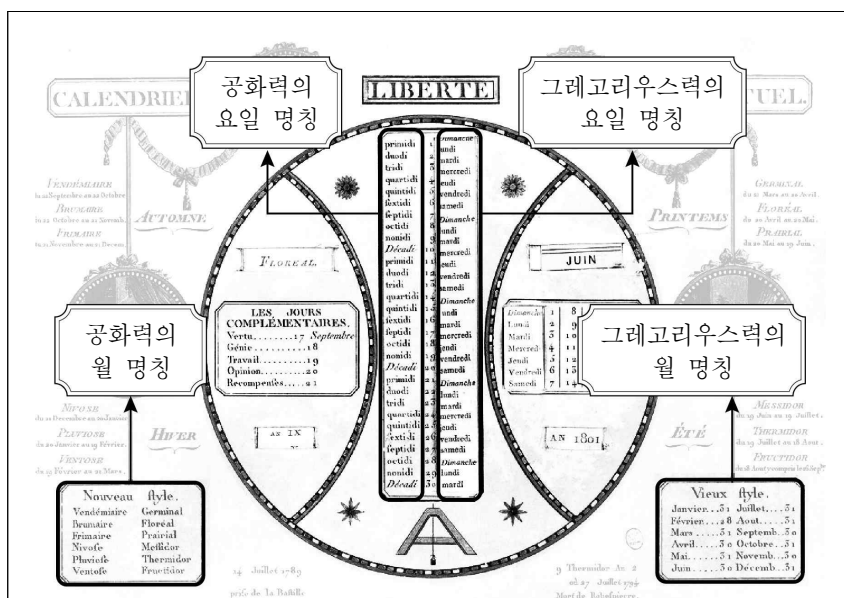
공화력의
요일 명칭

LIBERTE

그레고리우스력의
요일 명칭

CALENDRIER

TUEL.

VENDÉMIAIRE
du 22 Septembre au 21 Octobre
BRUMAIRE
du 22 Octobre au 20 Novemb.
FRIMAIRE
du 21 Novembre au 20 Decemb.

AUTOMNE

GERMINAL
du 21 Mars au 20 Avril.
FLORÉAL
du 21 Avril au 20 Mai.
PRAIRIAL
du 21 Mai au 19 Juin.

PRINTEMS

| primidi | 1 | Dimanche |
|---|---|---|
| duodi | 2 | lundi |
| tridi | 3 | mardi |
| quartidi | 4 | mercredi |
| quintidi | 5 | jeudi |
| sextidi | 6 | vendredi |
| septidi | 7 | samedi |
| octidi | 8 | Dimanche |
| nonidi | 9 | lundi |
| Décadi | 10 | mardi |
| primidi | 11 | mercredi |
| duodi | 12 | jeudi |
| tridi | 13 | vendredi |
| quartidi | 14 | samedi |
| quintidi | 15 | Dimanche |
| sextidi | 16 | lundi |
| septidi | 17 | mardi |
| octidi | 18 | mercredi |
| nonidi | 19 | jeudi |
| Décadi | 20 | vendredi |
| primidi | 21 | samedi |
| duodi | 22 | Dimanche |
| tridi | 23 | lundi |
| quartidi | 24 | mardi |
| quintidi | 25 | mercredi |
| sextidi | 26 | jeudi |
| septidi | 27 | vendredi |
| octidi | 28 | samedi |
| nonidi | 29 | Dimanche |
| Décadi | 30 | lundi |
| | | mardi |

FLOREAL

JUIN

LES JOURS COMPLÉMENTAIRES.
Vertu.........17 Septembre
Génie..........18
Travail........19
Opinion........20
Recompenses....21

| Dimanche | 1 | 8 |
|---|---|---|
| Lundi | 2 | 9 |
| Mardi | 3 | 10 |
| Mercredi | 4 | 11 |
| Jeudi | 5 | 12 |
| Vendredi | 6 | 13 |
| Samedi | 7 | 14 |

공화력의
월 명칭

그레고리우스력의
월 명칭

NIVOSE
du 21 Decembre au 19 Janvier.
PLUVIOSE
du 20 Janvier au 18 Février.
VENTOSE
du 19 Février au 20 Mars.

HIVER

AN IX

AN 1801

ÉTÉ

MESSIDOR
du 20 Juin au 19 Juillet.
THERMIDOR
du 20 Juillet au 18 Aout.
FRUCTIDOR
du 19 Aout y compris le 16 Sept.

Nouveau ftyle.
Vendémiaire Germinal
Brumaire Floréal
Frimaire Prairial
Nivofe Meffidor
Pluviofe Thermidor
Ventofe Fructidor

Vieux ftyle.
Janvier...31 Juillet....31
Février...28 Aout......31
Mars......31 Septemb...30
Avril.....30 Octobre...31
Mai.......31 Novemb....30
Juin......30 Décemb....31

14 Juillet 1789
prife de la Baftille

9 Thermidor An 2
ou 27 Juillet 1794
Mort de Robefpierre.